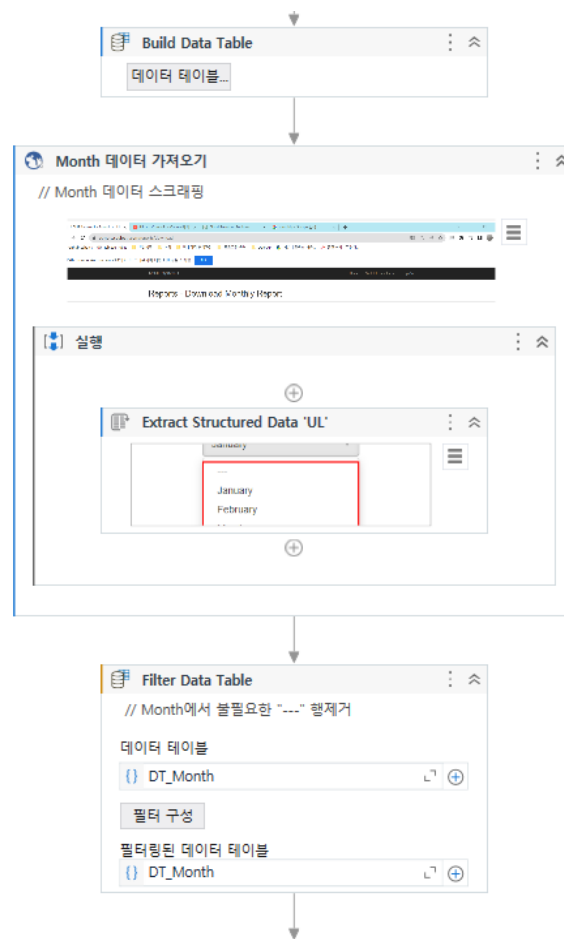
Build Data Table

데이터 테이블...

Month 데이터 가져오기

// Month 데이터 스크래핑

Reports - Download Monthly Report

실행

Extract Structured Data 'UL'

January

---

January

February

Filter Data Table

// Month에서 불필요한 "---" 행제거

데이터 테이블

{} DT_Month

필터 구성

필터링된 데이터 테이블

{} DT_Month